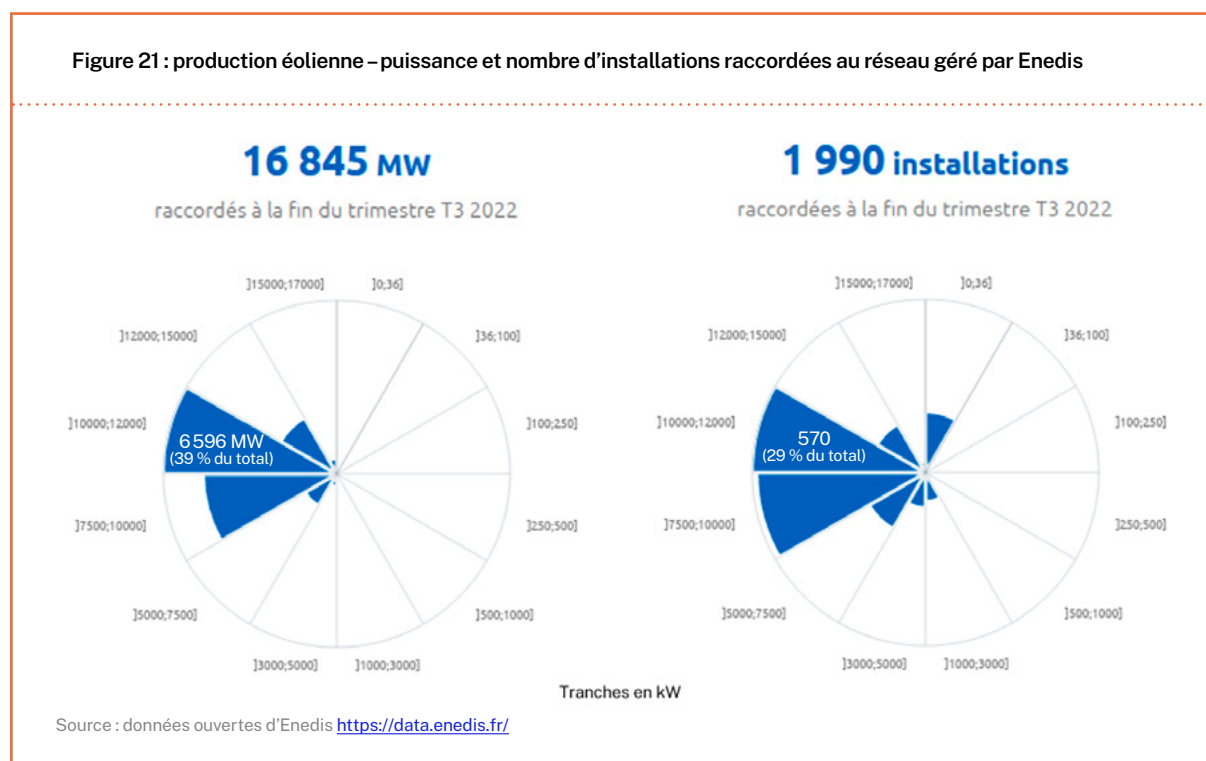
Figure 21 : production éolienne – puissance et nombre d'installations raccordées au réseau géré par Enedis

16 845 MW

raccordés à la fin du trimestre T3 2022

]15000;17000]
]0;36]
]12000;15000]
]36;100]
]10000;12000]
]100;250]
6 596 MW
(39 % du total)
]7500;10000]
]250;500]
]5000;7500]
]500;1000]
]3000;5000]
]1000;3000]

1 990 installations

raccordées à la fin du trimestre T3 2022

]15000;17000]
]0;36]
]12000;15000]
]36;100]
]10000;12000]
]100;250]
570
(29 % du total)
]7500;10000]
]250;500]
]5000;7500]
]500;1000]
]3000;5000]
]1000;3000]

Tranches en kW

Source : données ouvertes d'Enedis https://data.enedis.fr/